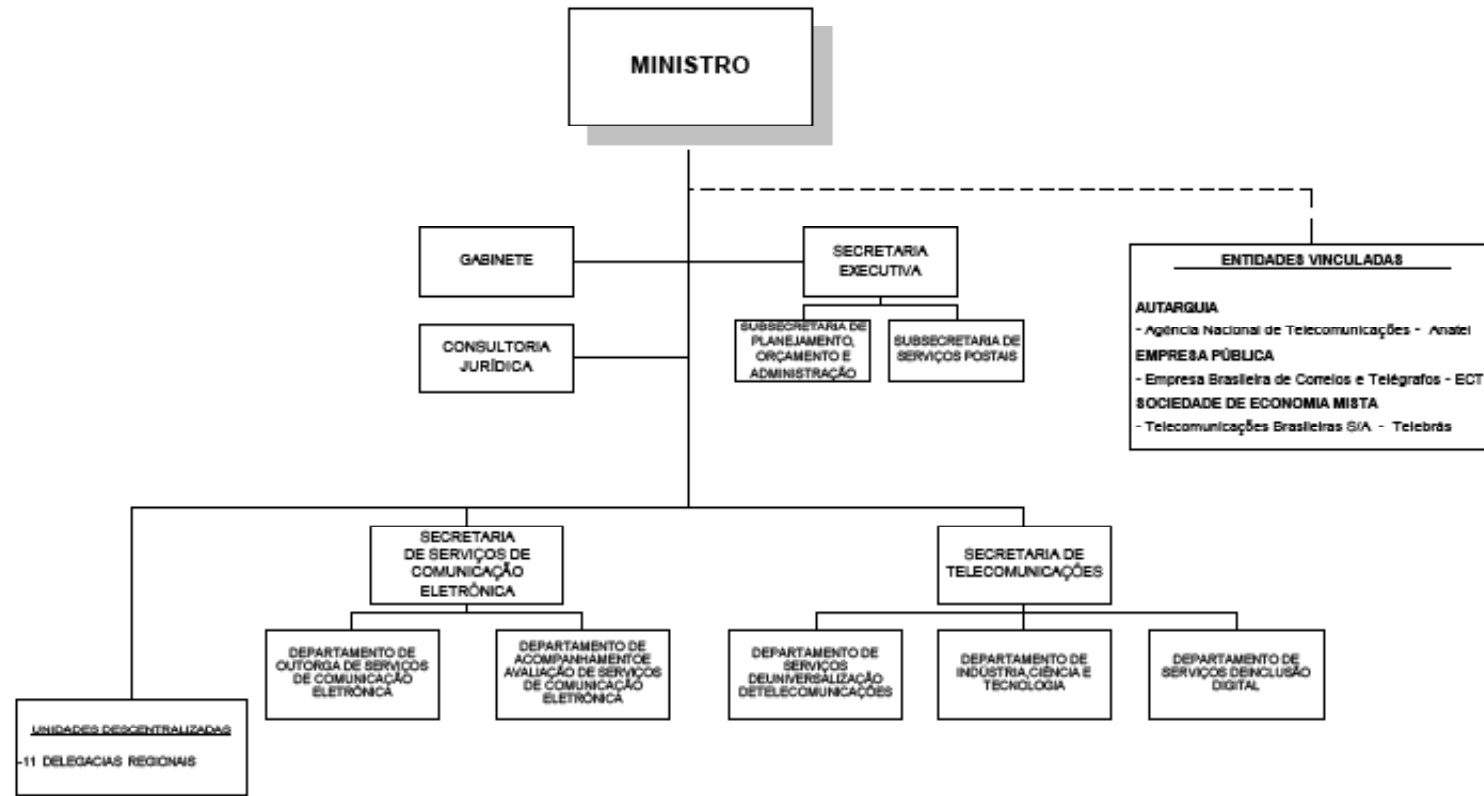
MINISTRO

GABINETE

CONSULTORIA JURÍDICA

SECRETARIA EXECUTIVA

SUBSECRETARIA DE PLANEJAMENTO, ORÇAMENTO E ADMINISTRAÇÃO

SUBSECRETARIA DE SERVIÇOS POSTAIS

ENTIDADES VINCULADAS

AUTARQUIA
- Agência Nacional de Telecomunicações - Anatel
EMPRESA PÚBLICA
- Empresa Brasileira de Correios e Telégrafos - ECT
SOCIEDADE DE ECONOMIA MISTA
- Telecomunicações Brasileiras S/A - Telebrás

SECRETARIA DE SERVIÇOS DE COMUNICAÇÃO ELETRÔNICA

SECRETARIA DE TELECOMUNICAÇÕES

DEPARTAMENTO DE OUTORGA DE SERVIÇOS DE COMUNICAÇÃO ELETRÔNICA

DEPARTAMENTO DE ACOMPANHAMENTOE AVALIAÇÃO DE SERVIÇOS DE COMUNICAÇÃO ELETRÔNICA

DEPARTAMENTO DE SERVIÇOS DEUNIVERSALIZAÇÃO DETELECOMUNICAÇÕES

DEPARTAMENTO DE INDÚSTRIA,CIÊNCIA E TECNOLOGIA

DEPARTAMENTO DE SERVIÇOS DEINCLUSÃO DIGITAL

UNIDADES DESCENTRALIZADAS

-11 DELEGACIAS REGIONAIS